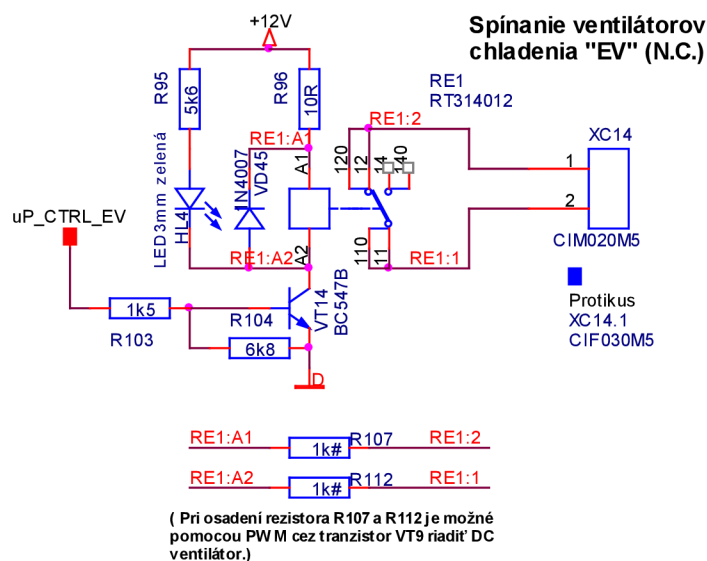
+12V

Spínanie ventilátorov chladenia "EV" (N.C.)

R95
5k6

R96
10R

RE1
RT314012

RE1:2

RE1:A1

1N4007
VD45

A1

120
12
14
140

XC14

1

2

CIM020M5

uP_CTRL_EV

HL4
LED3mm zelená

RE1:A2

A2

110
11

RE1:1

Protikus
XC14.1
CIF030M5

1k5
R103

R104

6k8

VT14
BC547B

D

RE1:A1
1k#
R107
RE1:2

RE1:A2
1k#
R112
RE1:1

( Pri osadení rezistora R107 a R112 je možné pomocou PWM cez tranzistor VT9 riadiť DC ventilátor.)